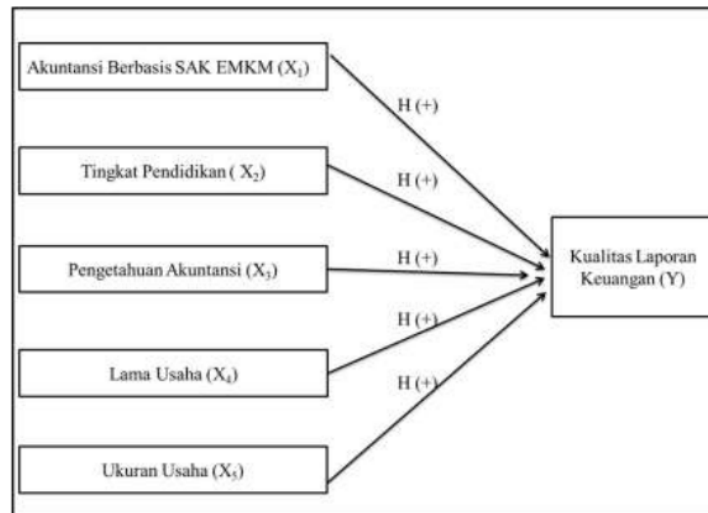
Akuntansi Berbasis SAK EMKM ($X_1$)

Tingkat Pendidikan ( $X_2$)

Pengetahuan Akuntansi ($X_3$)

Lama Usaha ($X_4$)

Ukuran Usaha ($X_5$)

H (+)

H (+)

H (+)

H (+)

H (+)

Kualitas Laporan Keuangan (Y)